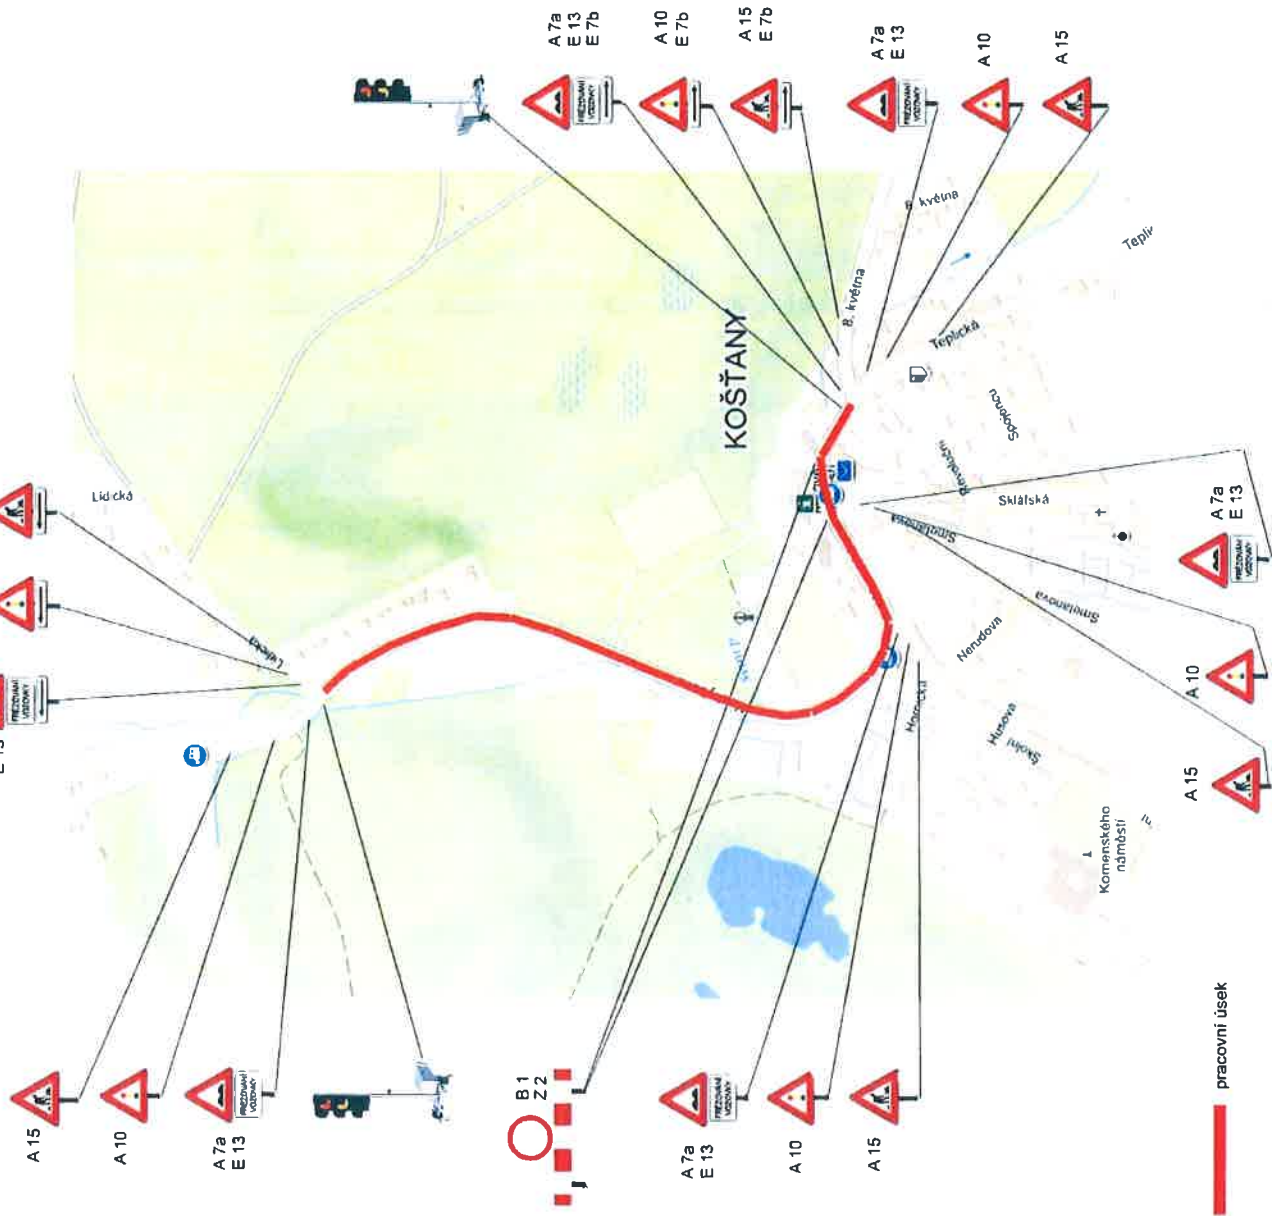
A 7a
E 13
E 7b

A 10
E 7b

A 15
E 7b

A 7a
E 13

A 10

A 15

PŘEZDNANÍ VOZOVKY

8. května

8. května

Teplic

Teplická

KOŠŤANY

Sobědruhy

Revoluční

Sklářská

Smetanova

Smetanova

Nerudova

Husova

Školní

Hornická

Komenského náměstí

A 7a
E 13

A 10

A 15

Lidická

Lidická

E 13

A 15

A 10

A 7a
E 13

B 1
Z 2

A 7a
E 13

A 10

A 15

pracovní úsek